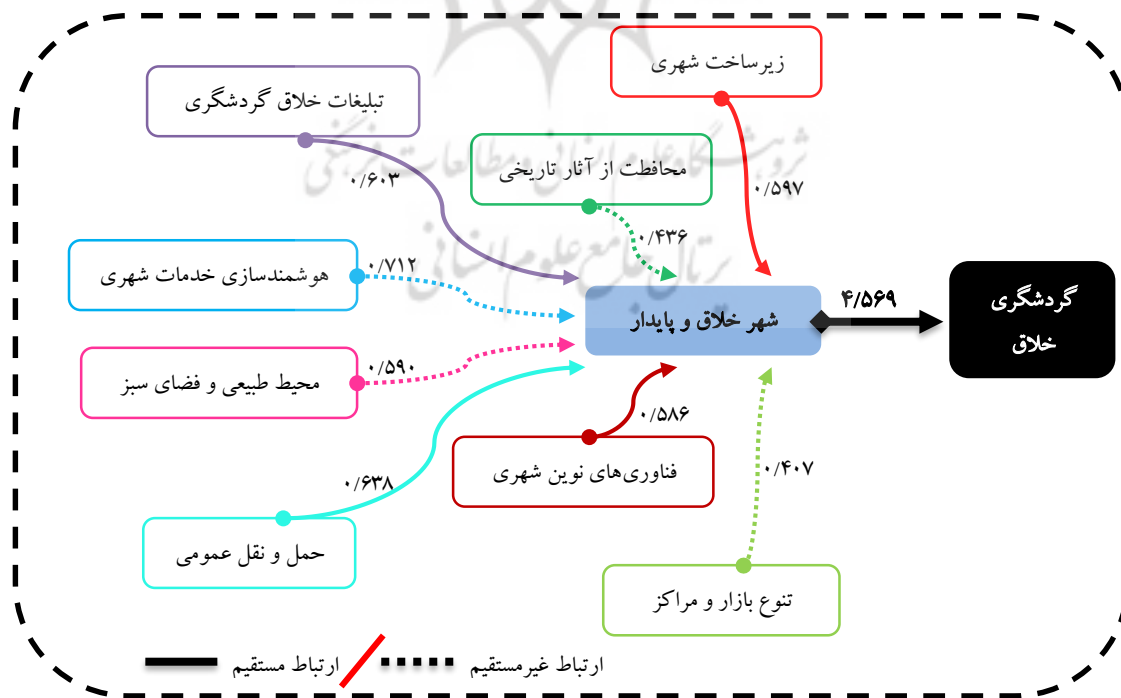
زیرساخت شهری

تبلیغات خلاق گردشگری

محافظت از آثار تاریخی

۰/۶۰۳

۰/۵۹۷

۰/۴۳۶

هوشمندسازی خدمات شهری

۰/۷۱۲

شهر خلاق و پایدار

۴/۵۶۹

گردشگری خلاق

محیط طبیعی و فضای سبز

۰/۵۹۰

۰/۵۸۶

فناوری‌های نوین شهری

۰/۴۰۷

۰/۶۳۸

حمل و نقل عمومی

تنوع بازار و مراکز

ارتباط مستقیم

ارتباط غیرمستقیم